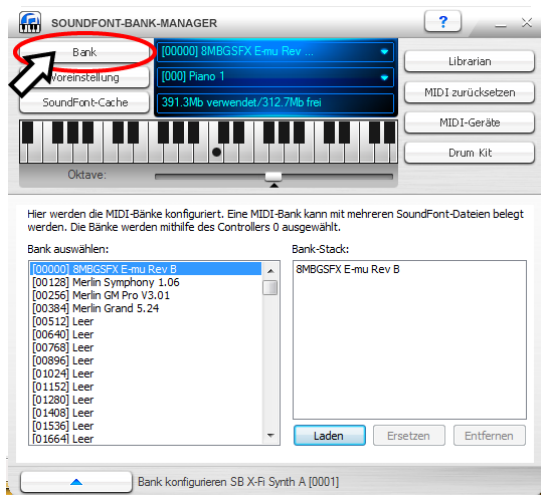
SOUNDFONT-BANK-MANAGER

?

Bank
Voreinstellung
SoundFont-Cache

[00000] 8MBGSFX E-mu Rev ...
[000] Piano 1
391.3Mb verwendet/312.7Mb frei

Librarian
MIDI zurücksetzen
MIDI-Geräte
Drum Kit

Oktave:

Hier werden die MIDI-Bänke konfiguriert. Eine MIDI-Bank kann mit mehreren SoundFont-Dateien belegt werden. Die Bänke werden mithilfe des Controllers 0 ausgewählt.

Bank auswählen:
[00000] 8MBGSFX E-mu Rev B
[00128] Merlin Symphony 1.06
[00256] Merlin GM Pro V3.01
[00384] Merlin Grand 5.24
[00512] Leer
[00640] Leer
[00768] Leer
[00896] Leer
[01024] Leer
[01152] Leer
[01280] Leer
[01408] Leer
[01536] Leer
[01664] Leer

Bank-Stack:
8MBGSFX E-mu Rev B

Laden
Ersetzen
Entfernen

Bank konfigurieren SB X-Fi Synth A [0001]